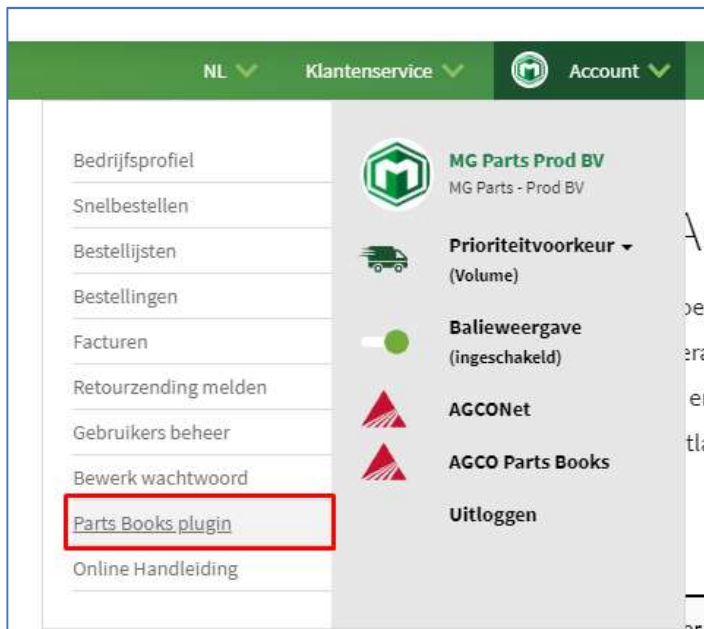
NL Klantenservice Account

Bedrijfsprofiel
Snelbestellen
Bestellijsten
Bestellingen
Facturen
Retourzending melden
Gebruikers beheer
Bewerk wachtwoord
Parts Books plugin
Online Handleiding

MG Parts Prod BV
MG Parts - Prod BV

Prioriteitvoorkeur
(Volume)

Balieweergave
(ingeschakeld)

AGCONet

AGCO Parts Books

Uitloggen